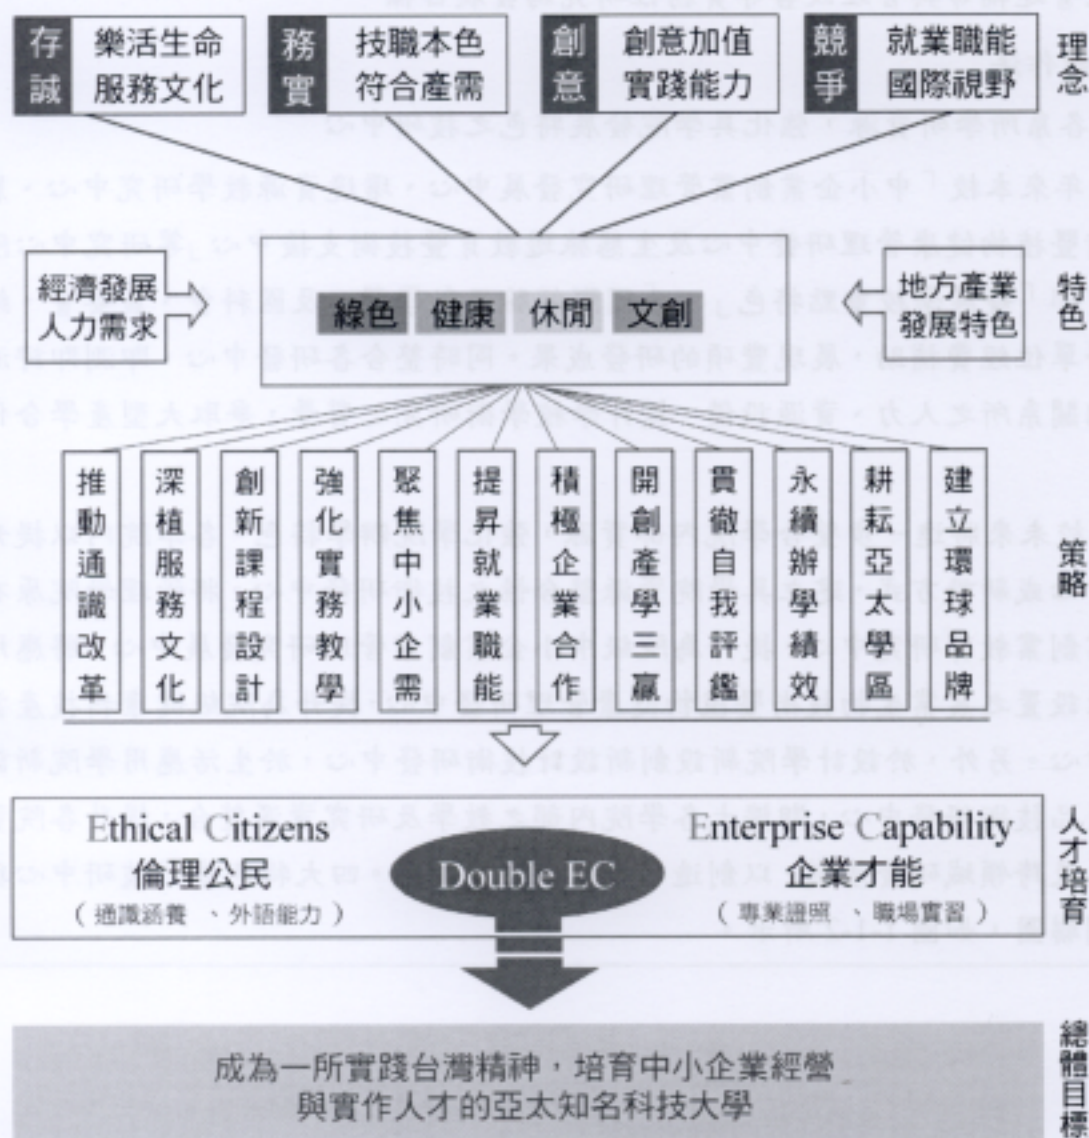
存誠 樂活生命 服務文化

務實 技職本色 符合產需

創意 創意加值 實踐能力

競爭 就業職能 國際視野

理念

經濟發展人力需求

綠色 健康 休閒 文創

地方產業發展特色

特色

推動通識改革

深植服務文化

創新課程設計

強化實務教學

聚焦中小企需

提昇就業職能

積極企業合作

開創產學三贏

貫徹自我評鑑

永續辦學績效

耕耘亞太學區

建立環球品牌

策略

Ethical Citizens
倫理公民
(通識涵養 、外語能力)

Double EC

Enterprise Capability
企業才能
(專業證照 、職場實習)

人才培育

成為一所實踐台灣精神，培育中小企業經營與實作人才的亞太知名科技大學

總體目標